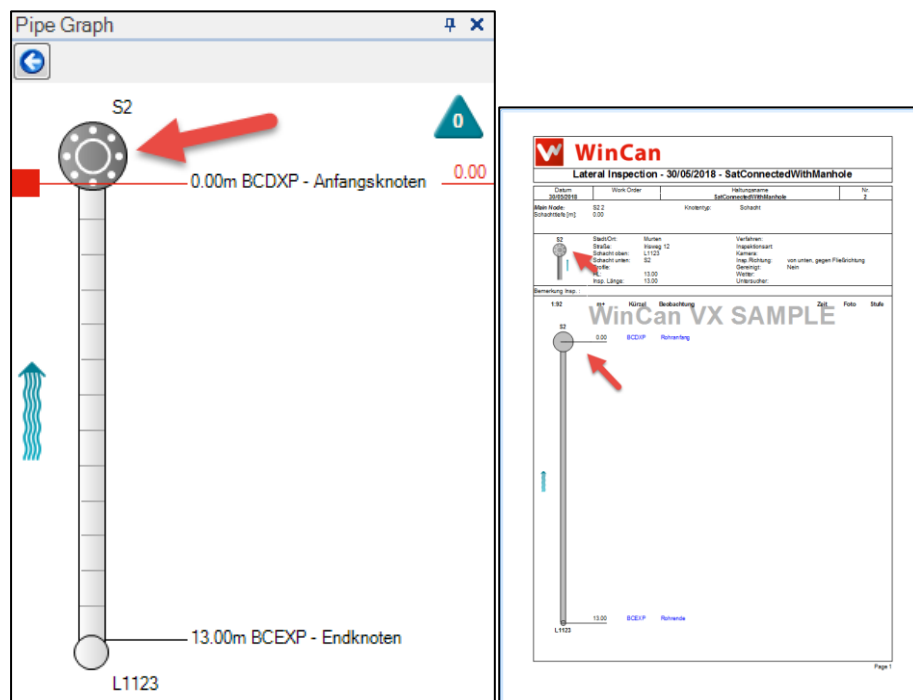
Pipe Graph

S2

0

0.00m BCDXP - Anfangsknoten

0.00

13.00m BCEXP - Endknoten

L1123

WinCan

Lateral Inspection - 30/05/2018 - SatConnectedWithManhole

| Datum | Work Order | Haltungsname | Nr. |
|---|---|---|---|
| 30/05/2018 | | SatConnectedWithManhole | 2 |

Main Node: S2.2
Schachttiefe [m]: 0.00
Knotentyp: Schacht

S2

Stadt/Ort: Murten
Straße: Inweg 12
Schacht oben: L1123
Schacht unten: S2
Profil:
HL: 13.00
Insp. Länge: 13.00

Verfahren:
Inspektionsart:
Kamera:
Insp. Richtung: von unten, gegen Fließrichtung
Gereinigt: Nein
Wetter:
Untersucher:

Bemerkung Insp.:

1:92 m+ Kürzel Beobachtung Zeit Foto Stufe

WinCan VX SAMPLE

S2

0.00 BCDXP Rohranfang

13.00 BCEXP Rohrende

L1123

Page 1